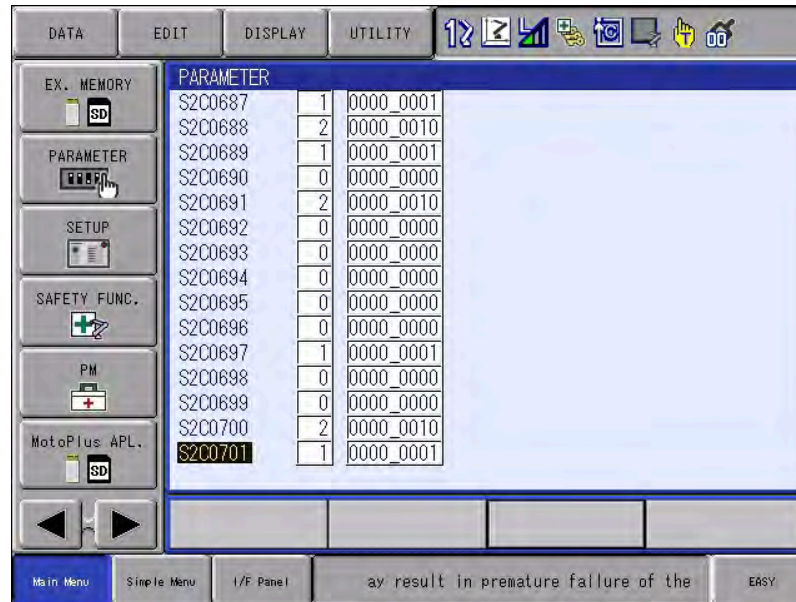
DATA EDIT DISPLAY UTILITY

EX. MEMORY
SD
PARAMETER
SETUP
SAFETY FUNC.
PM
MotoPlus APL.
SD

PARAMETER

| | | |
|---|---|---|
| S2C0687 | 1 | 0000_0001 |
| S2C0688 | 2 | 0000_0010 |
| S2C0689 | 1 | 0000_0001 |
| S2C0690 | 0 | 0000_0000 |
| S2C0691 | 2 | 0000_0010 |
| S2C0692 | 0 | 0000_0000 |
| S2C0693 | 0 | 0000_0000 |
| S2C0694 | 0 | 0000_0000 |
| S2C0695 | 0 | 0000_0000 |
| S2C0696 | 0 | 0000_0000 |
| S2C0697 | 1 | 0000_0001 |
| S2C0698 | 0 | 0000_0000 |
| S2C0699 | 0 | 0000_0000 |
| S2C0700 | 2 | 0000_0010 |
| S2C0701 | 1 | 0000_0001 |

Main Menu Simple Menu I/F Panel ay result in premature failure of the EASY